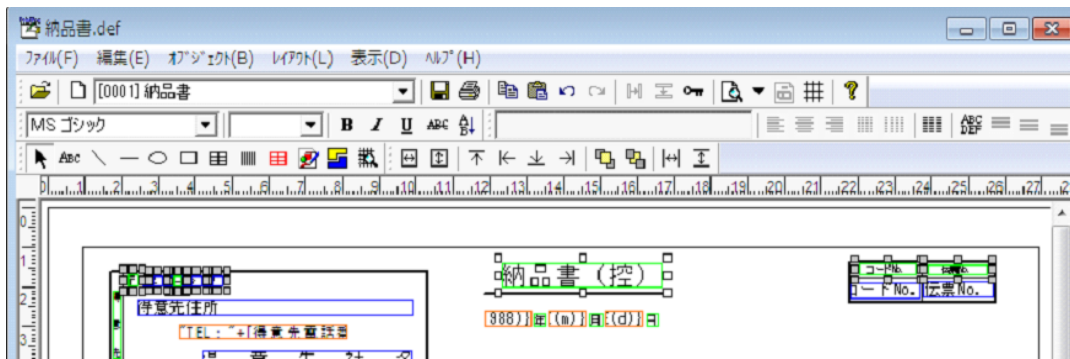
納品書.def

ﾌｧｲﾙ(F) 編集(E) ｵﾌﾞｼﾞｪｸﾄ(B) ﾚｲｱｳﾄ(L) 表示(D) ﾍﾙﾌﾟ(H)

[0001] 納品書

MS ゴシック

B I U ABC

ABC DEF

Abc

0 1 2 3 4 5 6 7 8 9 10 11 12 13 14 15 16 17 18 19 20 21 22 23 24 25 26 27

得意先住所

"TEL：" +[得意先電話番

納品書（控）

988)}年{(m)}月{(d)}日

コードNo. 伝票No.

ードNo. 伝票No.